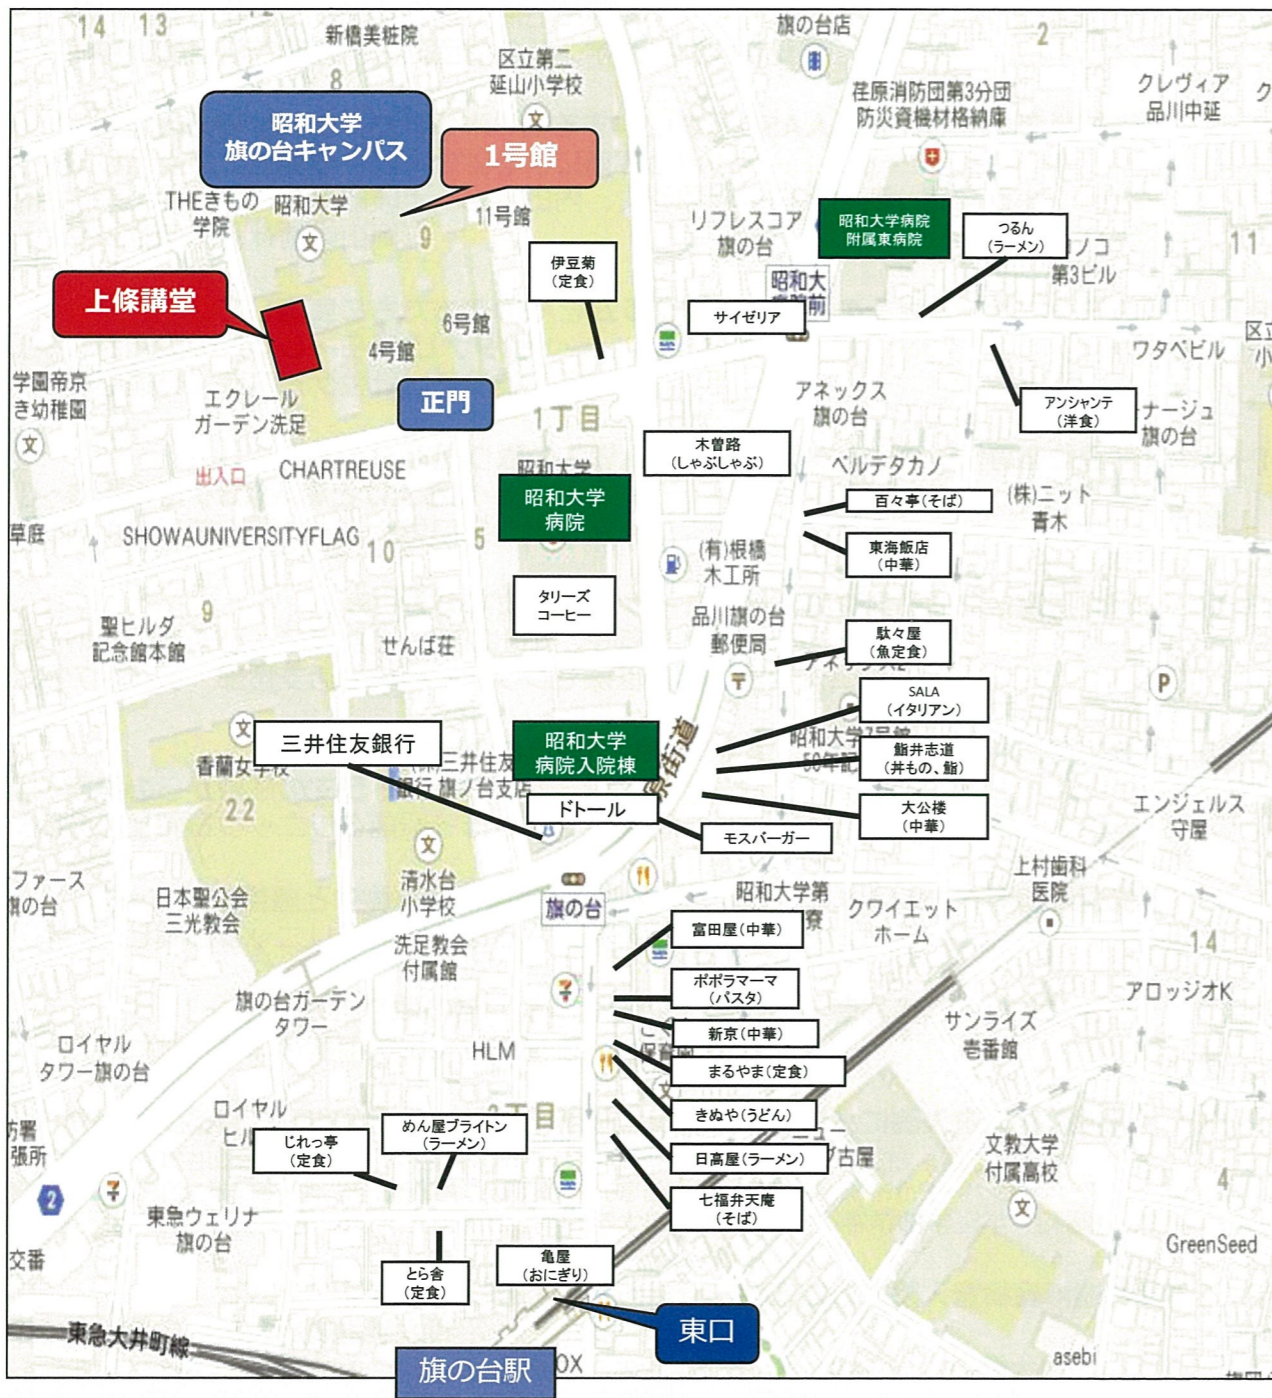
14 13
新橋美粧院
8
区立第二
延山小学校
旗の台店
2
荏原消防団第3分団
防災資機材格納庫
クレヴィア
品川中延
昭和大学
旗の台キャンパス
1号館
THEきもの
学院
昭和大学
11号館
9
リフレスコア
旗の台
昭和大学病院
附属東病院
つるん
(ラーメン)
第3ビル
11
伊豆菊
(定食)
昭和大
前
上條講堂
6号館
サイゼリア
4号館
ワタベビル
学園帝京
き幼稚園
エクレール
ガーデン洗足
正門
1丁目
アネックス
旗の台
アンシャンテ
(洋食)
ナージュ
旗の台
木曽路
(しゃぶしゃぶ)
出入口
CHARTREUSE
昭和大学
ベルテタカノ
昭和大学
病院
百々亭(そば)
(株)ニット
青木
草庭
SHOWAUNIVERSITYFLAG
10
5
(有)根橋
木工所
東海飯店
(中華)
9
タリーズ
コーヒー
聖ヒルダ
記念館本館
品川旗の台
郵便局
せんば荘
駄々屋
(魚定食)
P
SALA
(イタリアン)
三井住友銀行
昭和大学
病院入院棟
鮨井志道
(丼もの、鮨)
香蘭女学校
三井住友
銀行 旗ノ台支店
22
ドトール
大公楼
(中華)
エンジェルス
守屋
モスバーガー
ファース
旗の台
清水台
小学校
上村歯科
医院
日本聖公会
三光教会
旗の台
昭和大学第
寮
クワイエット
ホーム
洗足教会
付属館
富田屋(中華)
14
ポポラマーマ
(パスタ)
アロッジオK
旗の台ガーデン
タワー
新京(中華)
サンライズ
壱番館
ロイヤル
タワー旗の台
HLM
まるやま(定食)
ロイヤル
ヒル
2丁目
きぬや(うどん)
じれっ亭
(定食)
めん屋ブライトン
(ラーメン)
日高屋(ラーメン)
古屋
文教大学
付属高校
七福弁天庵
(そば)
東急ウェリナ
旗の台
4
GreenSeed
交番
亀屋
(おにぎり)
とら舎
(定食)
東口
東急大井町線
旗の台駅
asebi